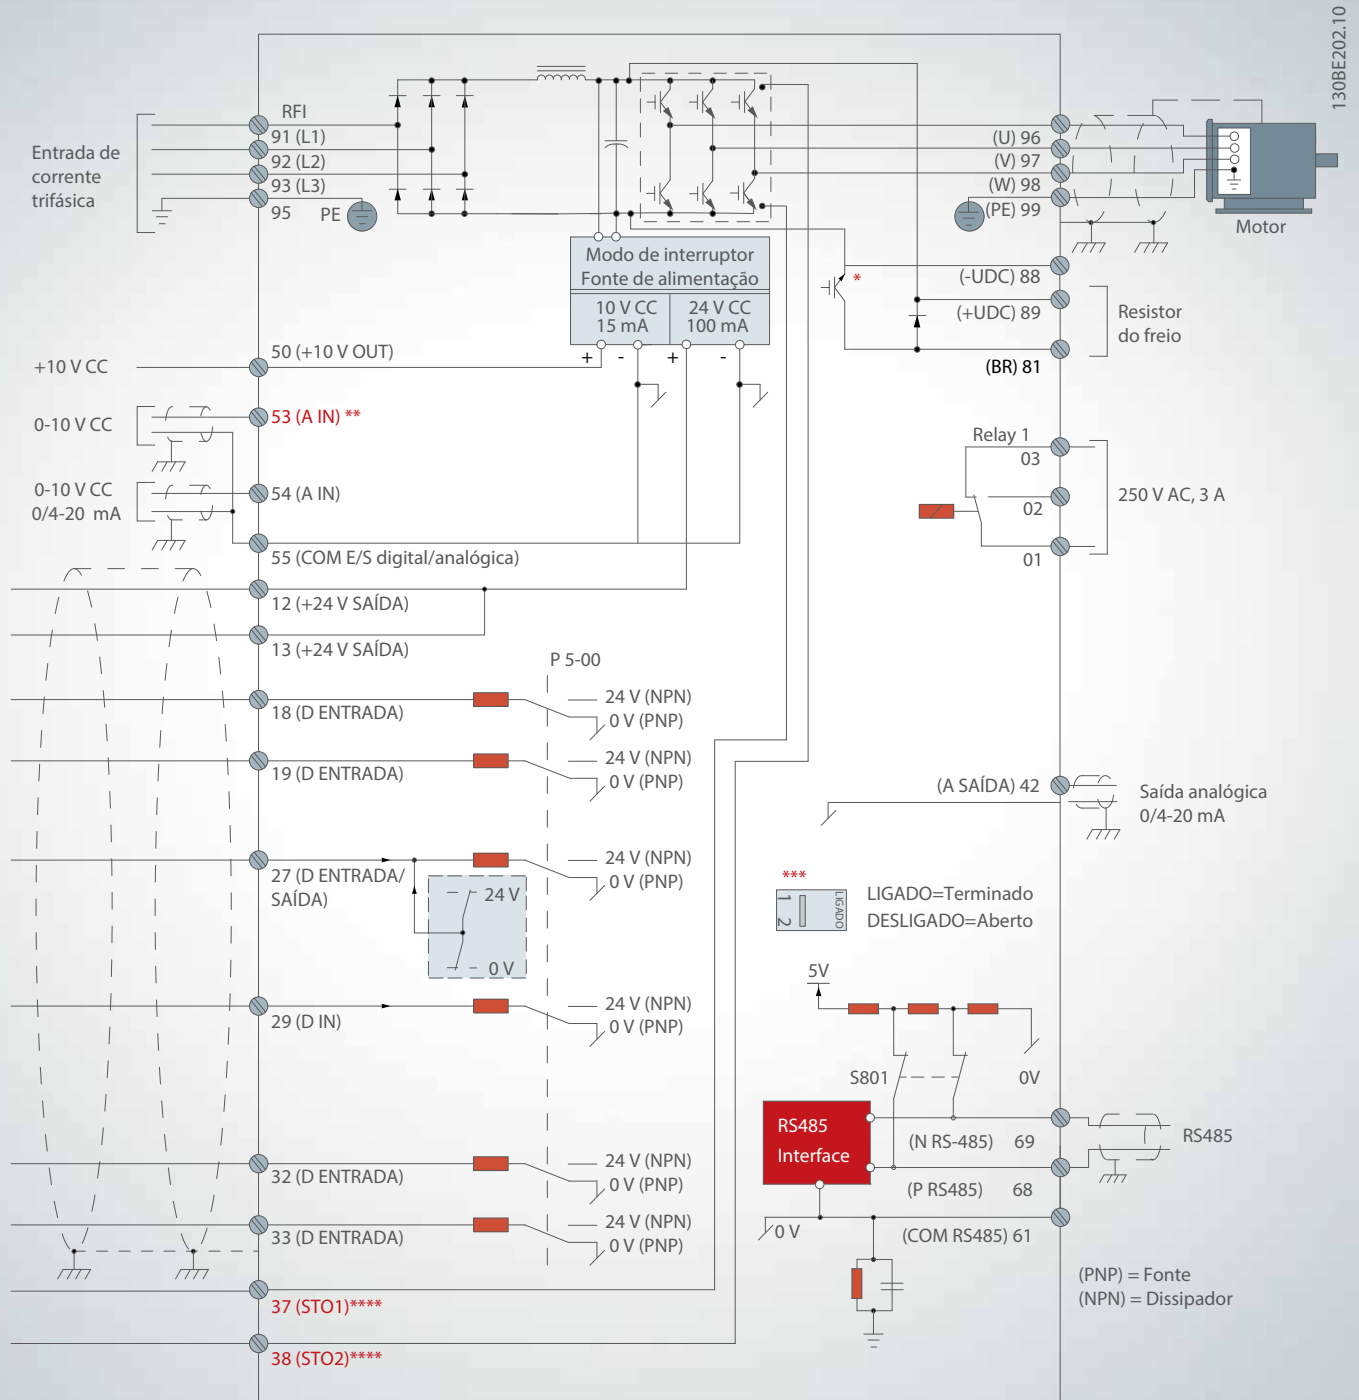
130BE202.10

Entrada de corrente trifásica

RFI
91 (L1)
92 (L2)
93 (L3)
95 PE

(U) 96
(V) 97
(W) 98
(PE) 99

Motor

Modo de interruptor Fonte de alimentação

10 V CC 15 mA
24 V CC 100 mA

+ - + -

*
(-UDC) 88
(+UDC) 89
(BR) 81

Resistor do freio

+10 V CC
50 (+10 V OUT)

0-10 V CC
53 (A IN) **

0-10 V CC
0/4-20 mA
54 (A IN)

55 (COM E/S digital/analógica)

Relay 1
03
02
01
250 V AC, 3 A

12 (+24 V SAÍDA)
13 (+24 V SAÍDA)

P 5-00

18 (D ENTRADA)
24 V (NPN)
0 V (PNP)

19 (D ENTRADA)
24 V (NPN)
0 V (PNP)

(A SAÍDA) 42
Saída analógica 0/4-20 mA

27 (D ENTRADA/ SAÍDA)
24 V
0 V
24 V (NPN)
0 V (PNP)

***
1 2
LIGADO
LIGADO=Terminado
DESLIGADO=Aberto

29 (D IN)
24 V (NPN)
0 V (PNP)

5V
S801
0V

RS485 Interface
(N RS-485) 69
(P RS485) 68
RS485

32 (D ENTRADA)
24 V (NPN)
0 V (PNP)

33 (D ENTRADA)
24 V (NPN)
0 V (PNP)

0 V
(COM RS485) 61

(PNP) = Fonte
(NPN) = Dissipador

37 (STO1)****
38 (STO2)****